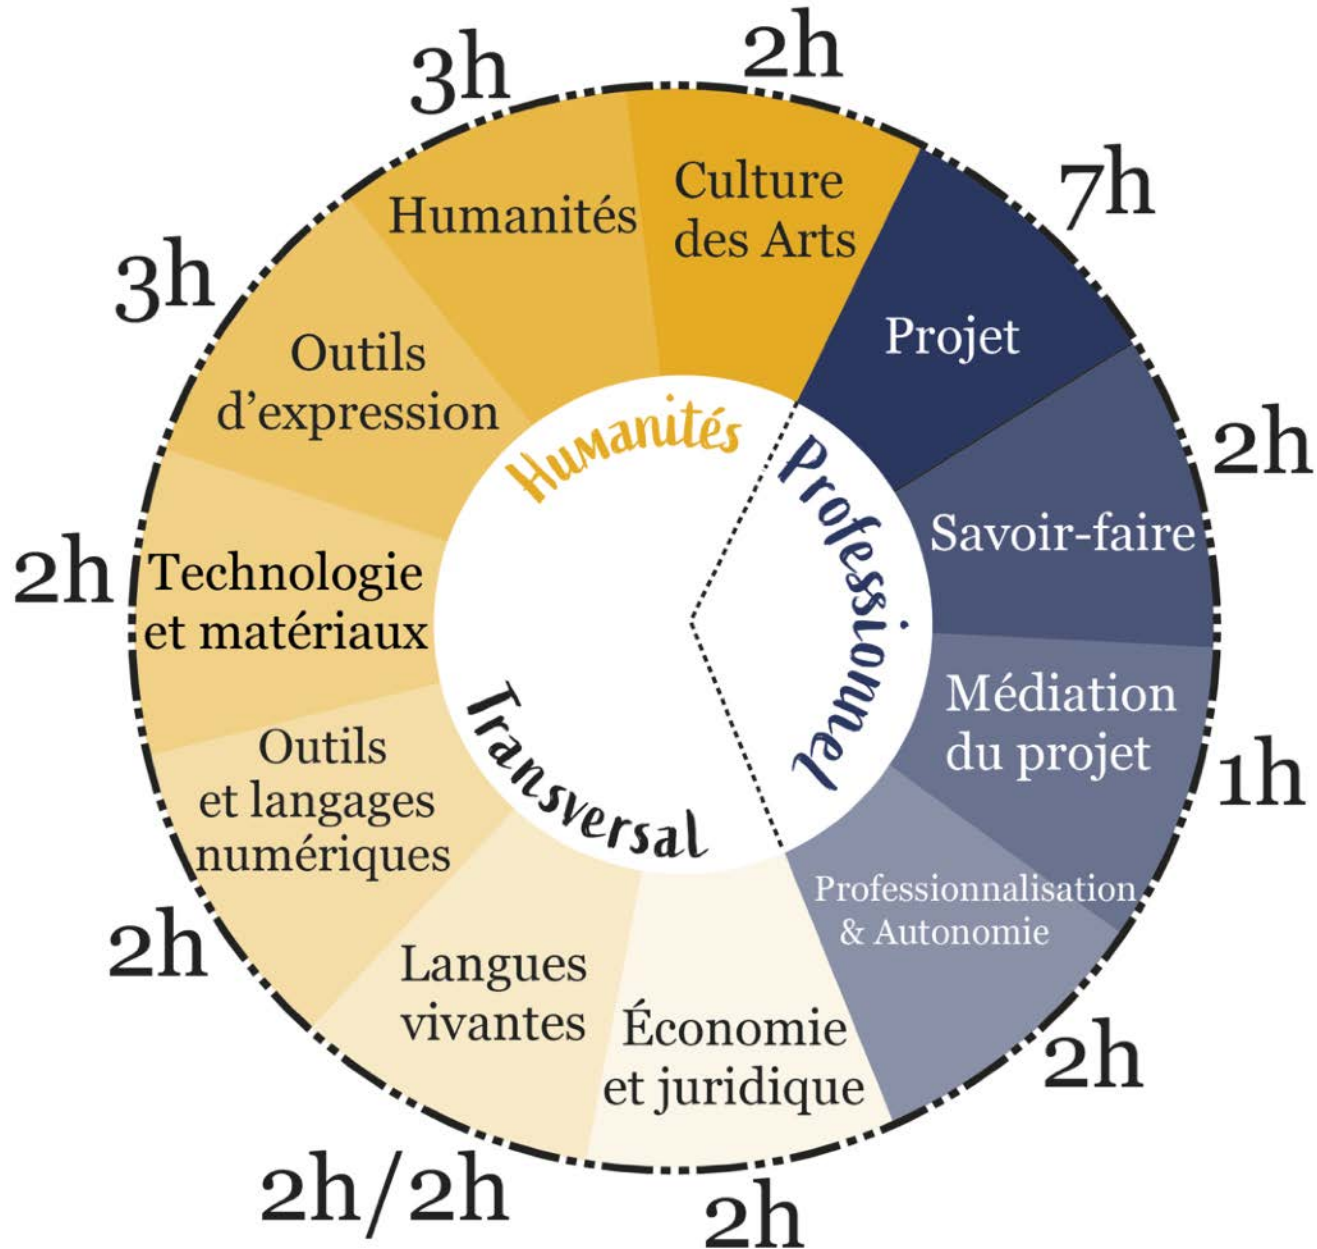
3h
Humanités

2h
Culture des Arts

7h
Projet

2h
Savoir-faire

1h
Médiation du projet

2h
Professionnalisation & Autonomie

2h
Économie et juridique

2h/2h
Langues vivantes

2h
Outils et langages numériques

2h
Technologie et matériaux

3h
Outils d'expression

Humanités
Professionnel
Transversal